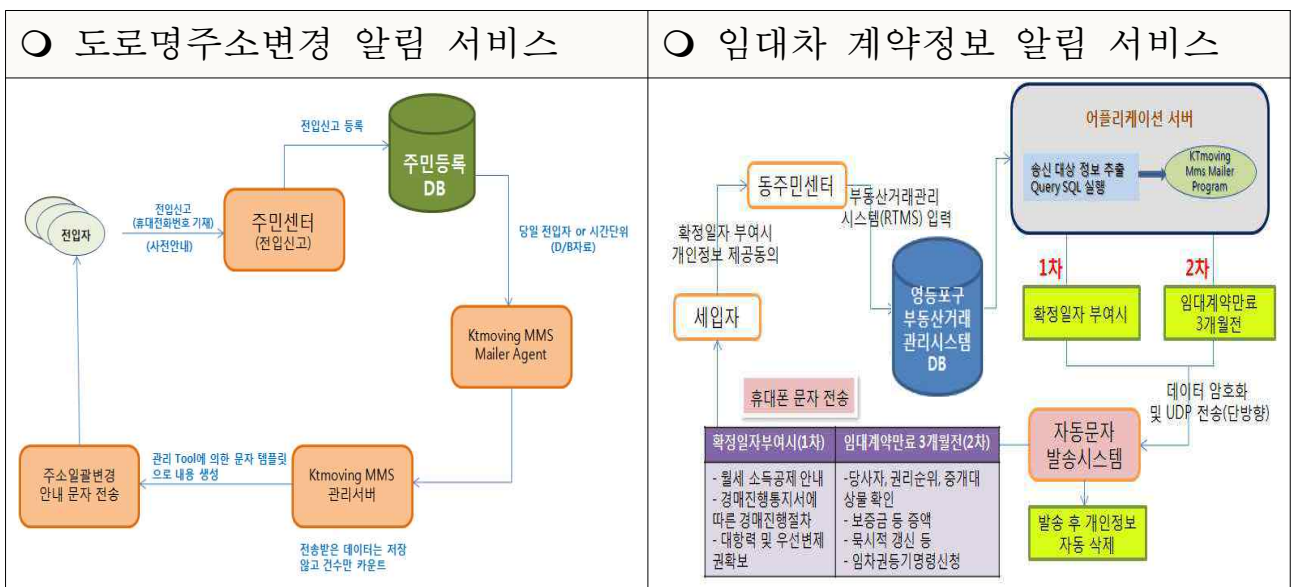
| ❍ 도로명주소변경 알림 서비스 | ❍ 임대차 계약정보 알림 서비스 |
|---|---|

전입신고 등록

주민등록 DB

전입자

전입신고 (휴대전화번호 기재) (사전안내)

주민센터 (전입신고)

당일 전입자 or 시간단위 (D/B자료)

Ktmoving MMS Mailer Agent

주소일괄변경 안내 문자 전송

관리 Tool에 의한 문자 템플릿으로 내용 생성

Ktmoving MMS 관리서버

전송받은 데이터는 저장않고 건수만 카운트

어플리케이션 서버

송신 대상 정보 추출 Query SQL 실행

KTmoving Mms Mailer Program

동주민센터

부동산거래관리 시스템(RTMS) 입력

확정일자 부여시 개인정보 제공동의

세입자

영등포구 부동산거래 관리시스템 DB

1차

2차

확정일자 부여시

임대계약만료 3개월전

데이터 암호화 및 UDP 전송(단방향)

휴대폰 문자 전송

| 확정일자부여시(1차) | 임대계약만료 3개월전(2차) |
|---|---|
| - 월세 소득공제 안내<br>- 경매진행통지서에 따른 경매진행절차<br>- 대항력 및 우선변제 권확보 | -당사자, 권리순위, 중개대상물 확인<br>- 보증금 등 증액<br>- 묵시적 갱신 등<br>- 임차권등기명령신청 |

자동문자 발송시스템

발송 후 개인정보 자동 삭제